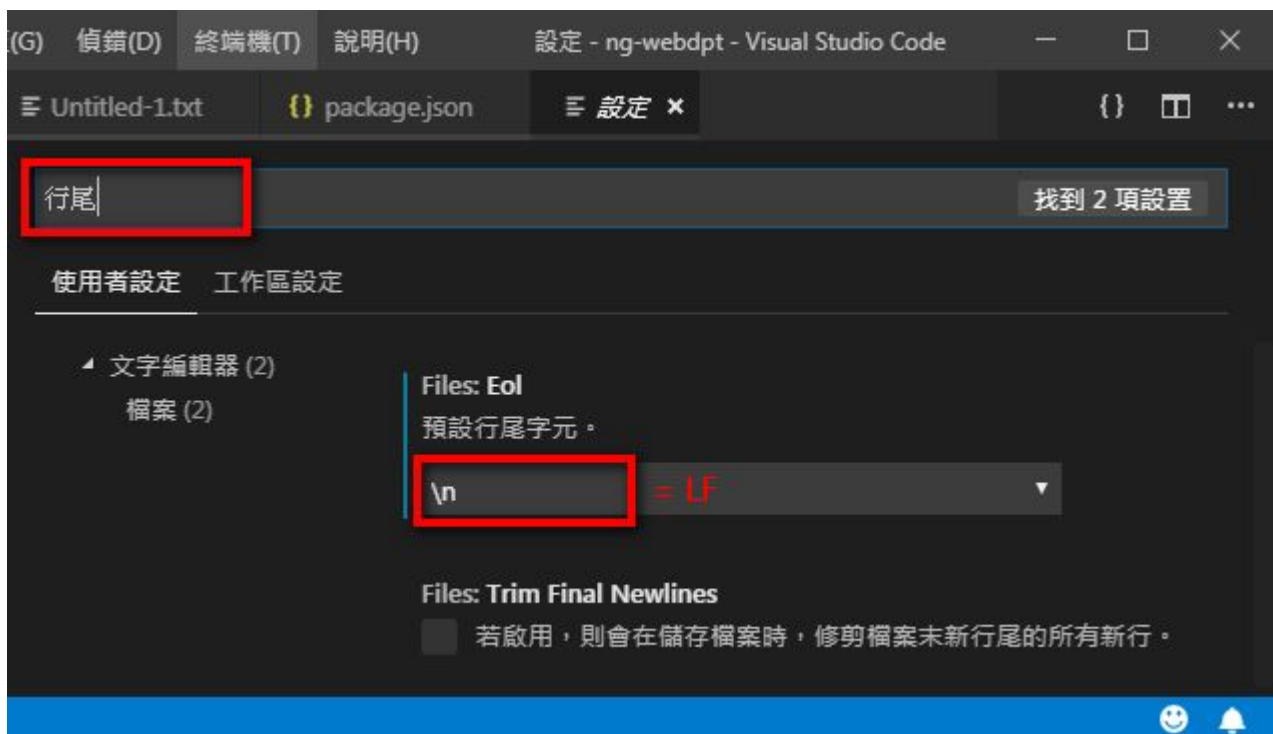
(G) 偵錯(D) 終端機(T) 說明(H) 設定 - ng-webdpt - Visual Studio Code

Untitled-1.txt {} package.json 設定 ×

行尾

找到 2 項設置

使用者設定 工作區設定

文字編輯器 (2)
檔案 (2)

Files: Eol
預設行尾字元。

\n = LF

Files: Trim Final Newlines
若啟用，則會在儲存檔案時，修剪檔案末新行尾的所有新行。